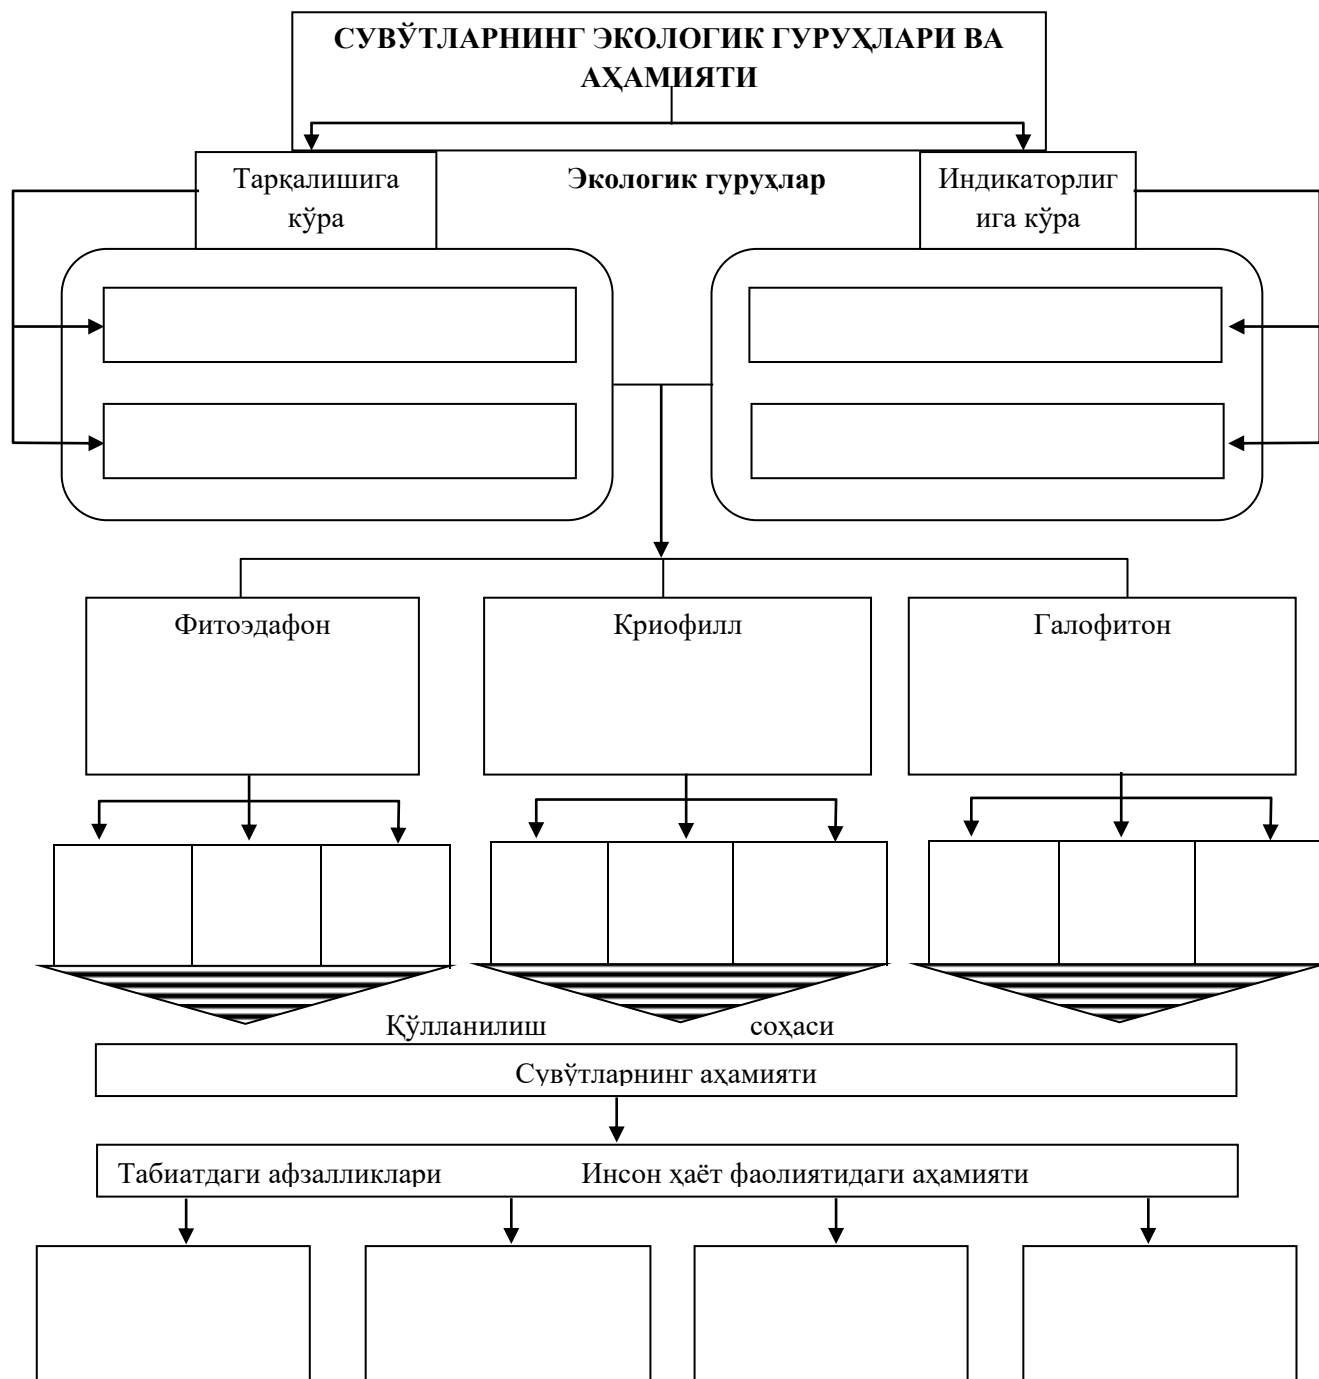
СУВЎТЛАРНИНГ ЭКОЛОГИК ГУРУҲЛАРИ ВА АҲАМИЯТИ

Тарқалишига кўра

Экологик гуруҳлар

Индикаторлигига кўра

Фитоэдафон

Криофилл

Галофитон

Қўлланилиш соҳаси

Сувўтларнинг аҳамияти

Табиатдаги афзалликлари

Инсон ҳаёт фаолиятидаги аҳамияти